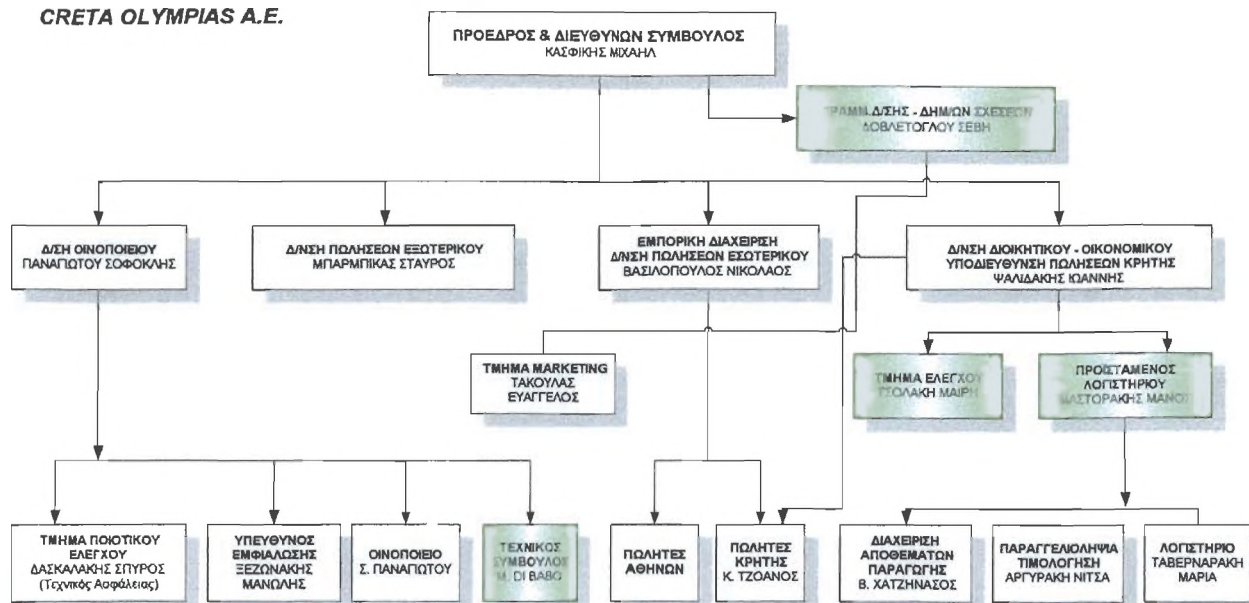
CRETA OLYMPIAS A.E.

ΠΡΟΕΔΡΟΣ & ΔΙΕΥΘΥΝΩΝ ΣΥΜΒΟΥΛΟΣ
ΚΑΣΦΙΚΗΣ ΜΙΧΑΗΛ

ΓΡΑΜΜ.Δ/ΣΗΣ - ΔΗΜ/ΩΝ ΣΧΕΣΕΩΝ
ΔΟΒΛΕΤΟΓΛΟΥ ΣΕΒΗ

Δ/ΣΗ ΟΙΝΟΠΟΙΕΙΟΥ
ΠΑΝΑΓΙΩΤΟΥ ΣΟΦΟΚΛΗΣ

Δ/ΝΣΗ ΠΩΛΗΣΕΩΝ ΕΞΩΤΕΡΙΚΟΥ
ΜΠΑΡΜΠΙΚΑΣ ΣΤΑΥΡΟΣ

ΕΜΠΟΡΙΚΗ ΔΙΑΧΕΙΡΙΣΗ
Δ/ΝΣΗ ΠΩΛΗΣΕΩΝ ΕΣΩΤΕΡΙΚΟΥ
ΒΑΣΙΛΟΠΟΥΛΟΣ ΝΙΚΟΛΑΟΣ

Δ/ΝΣΗ ΔΙΟΙΚΗΤΙΚΟΥ - ΟΙΚΟΝΟΜΙΚΟΥ
ΥΠΟΔΙΕΥΘΥΝΣΗ ΠΩΛΗΣΕΩΝ ΚΡΗΤΗΣ
ΨΑΛΙΔΑΚΗΣ ΙΩΑΝΝΗΣ

ΤΜΗΜΑ MARKETING
ΤΑΚΟΥΛΑΣ
ΕΥΑΓΓΕΛΟΣ

ΤΜΗΜΑ ΕΛΕΓΧΟΥ
ΤΣΟΛΑΚΗ ΜΑΙΡΗ

ΠΡΟΪΣΤΑΜΕΝΟΣ
ΛΟΓΙΣΤΗΡΙΟΥ
ΜΑΣΤΟΡΑΚΗΣ ΜΑΝΟΣ

ΤΜΗΜΑ ΠΟΙΟΤΙΚΟΥ
ΕΛΕΓΧΟΥ
ΔΑΣΚΑΛΑΚΗΣ ΣΠΥΡΟΣ
(Τεχνικός Ασφάλειας)

ΥΠΕΥΘΥΝΟΣ
ΕΜΦΙΑΛΩΣΗΣ
ΞΕΖΩΝΑΚΗΣ
ΜΑΝΩΛΗΣ

ΟΙΝΟΠΟΙΕΙΟ
Σ. ΠΑΝΑΓΙΩΤΟΥ

ΤΕΧΝΙΚΟΣ
ΣΥΜΒΟΥΛΟΣ
M. DI BABO

ΠΩΛΗΤΕΣ
ΑΘΗΝΩΝ

ΠΩΛΗΤΕΣ
ΚΡΗΤΗΣ
Κ. ΤΖΟΑΝΟΣ

ΔΙΑΧΕΙΡΙΣΗ
ΑΠΟΘΕΜΑΤΩΝ
ΠΑΡΑΓΩΓΗΣ
Β. ΧΑΤΖΗΝΑΣΟΣ

ΠΑΡΑΓΓΕΛΙΟΛΗΨΙΑ
ΤΙΜΟΛΟΓΗΣΗ
ΑΡΓΥΡΑΚΗ ΝΙΤΣΑ

ΛΟΓΙΣΤΗΡΙΟ
ΤΑΒΕΡΝΑΡΑΚΗ
ΜΑΡΙΑ